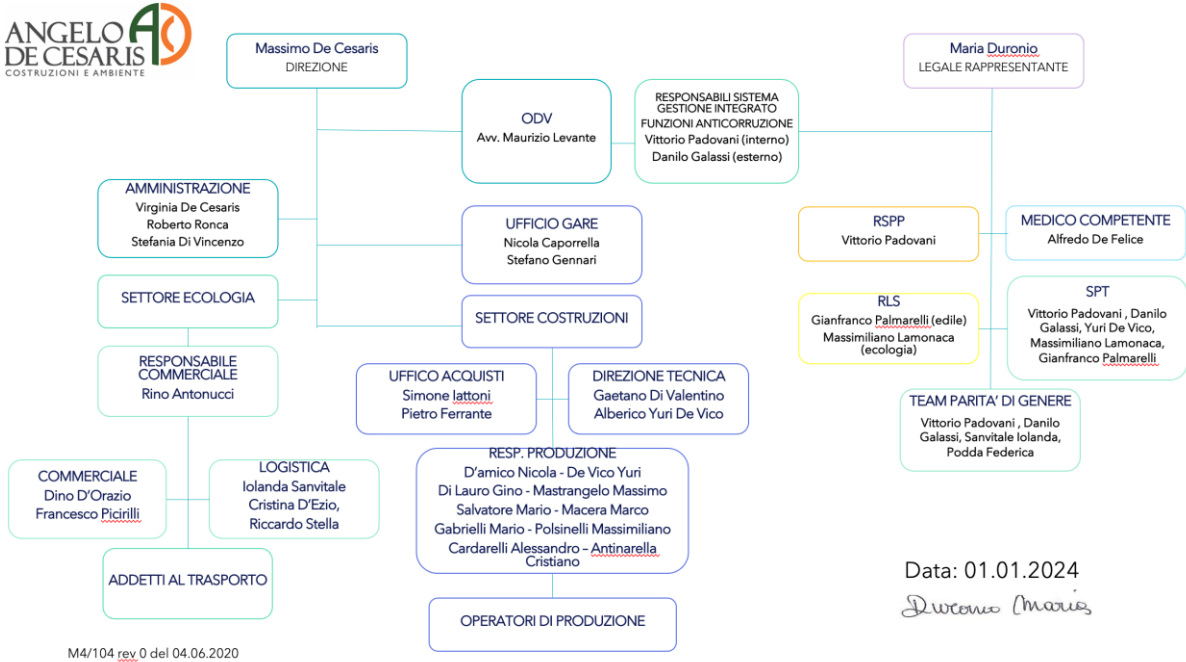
ANGELO DE CESARIS
COSTRUZIONI E AMBIENTE

Massimo De Cesaris
DIREZIONE

Maria Duronio
LEGALE RAPPRESENTANTE

ODV
Avv. Maurizio Levante

RESPONSABILI SISTEMA GESTIONE INTEGRATO FUNZIONI ANTICORRUZIONE
Vittorio Padovani (interno)
Danilo Galassi (esterno)

AMMINISTRAZIONE
Virginia De Cesaris
Roberto Ronca
Stefania Di Vincenzo

UFFICIO GARE
Nicola Caporrella
Stefano Gennari

RSPP
Vittorio Padovani

MEDICO COMPETENTE
Alfredo De Felice

SETTORE ECOLOGIA

SETTORE COSTRUZIONI

RLS
Gianfranco Palmarelli (edile)
Massimiliano Lamonaca (ecologia)

SPT
Vittorio Padovani , Danilo Galassi, Yuri De Vico, Massimiliano Lamonaca, Gianfranco Palmarelli

RESPONSABILE COMMERCIALE
Rino Antonucci

UFFICO ACQUISTI
Simone Iattoni
Pietro Ferrante

DIREZIONE TECNICA
Gaetano Di Valentino
Alberico Yuri De Vico

TEAM PARITA' DI GENERE
Vittorio Padovani , Danilo Galassi, Sanvitale Iolanda, Podda Federica

RESP. PRODUZIONE
D'amico Nicola - De Vico Yuri
Di Lauro Gino - Mastrangelo Massimo
Salvatore Mario - Macera Marco
Gabrielli Mario - Polsinelli Massimiliano
Cardarelli Alessandro – Antinarella Cristiano

COMMERCIALE
Dino D'Orazio
Francesco Picirilli

LOGISTICA
Iolanda Sanvitale
Cristina D'Ezio,
Riccardo Stella

ADDETTI AL TRASPORTO

Data: 01.01.2024
Duronio Maria

OPERATORI DI PRODUZIONE

M4/104 rev 0 del 04.06.2020